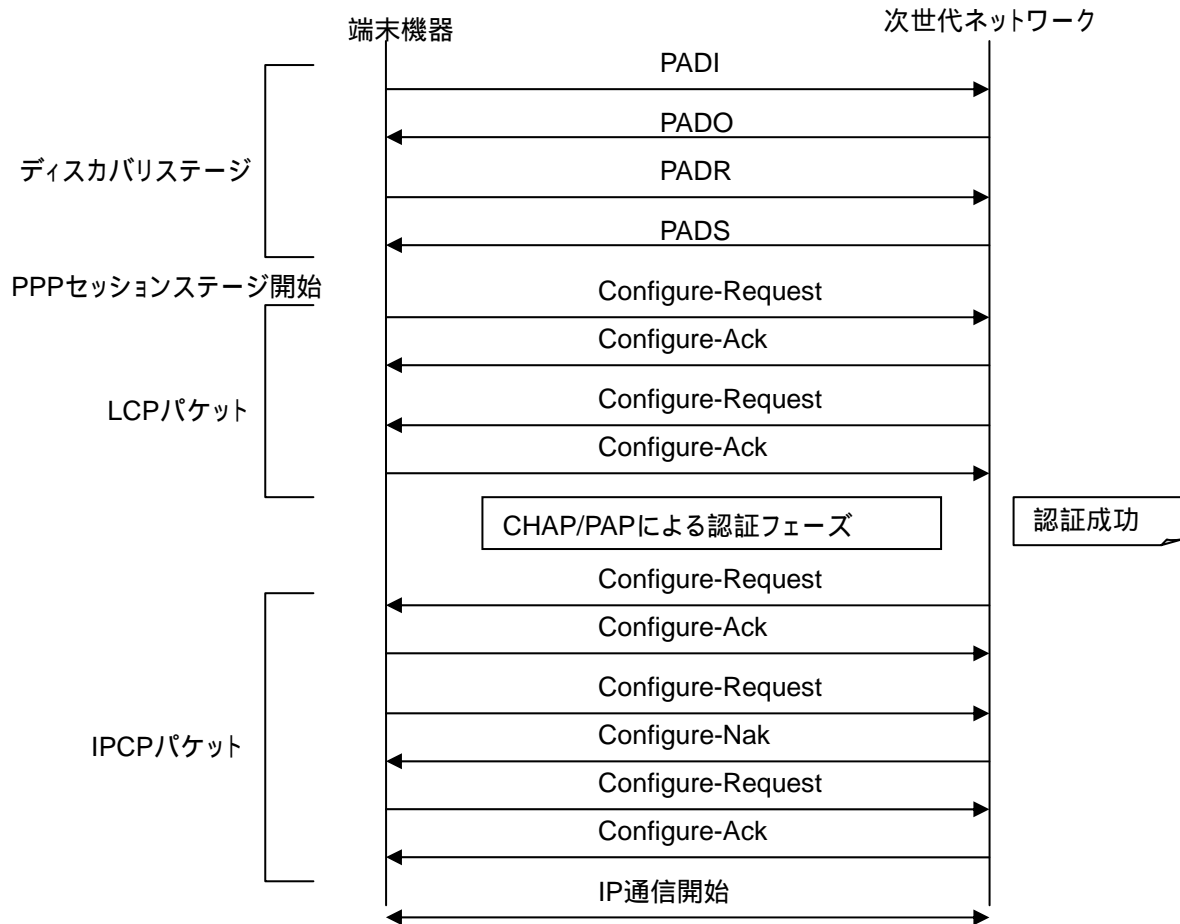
端末機器

次世代ネットワーク

ディスカバリステージ

PADI

PADO

PADR

PADS

PPPセッションステージ開始

LCPパケット

Configure-Request

Configure-Ack

Configure-Request

Configure-Ack

CHAP/PAPによる認証フェーズ

認証成功

IPCPパケット

Configure-Request

Configure-Ack

Configure-Request

Configure-Nak

Configure-Request

Configure-Ack

IP通信開始